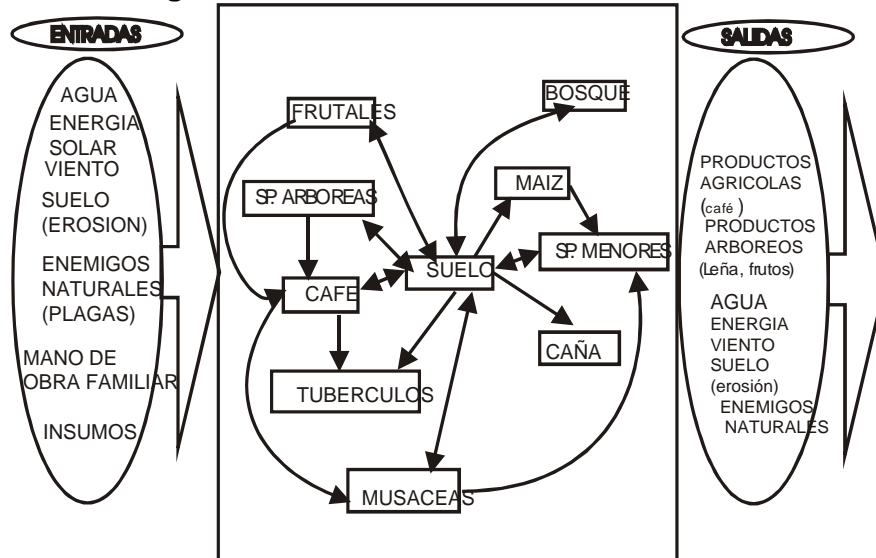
ENTRADAS

AGUA
ENERGIA SOLAR
VIENTO
SUELO (EROSION)
ENEMIGOS NATURALES (PLAGAS)
MANO DE OBRA FAMILIAR
INSUMOS

FRUTALES
BOSQUE
SP. ARBOREAS
MAIZ
SUELO
SP. MENORES
CAFE
CAÑA
TUBERCULOS
MUSACEAS

SALIDAS

PRODUCTOS AGRICOLAS (café )
PRODUCTOS ARBOREOS (Leña, frutos)
AGUA
ENERGIA
VIENTO
SUELO (erosión)
ENEMIGOS NATURALES